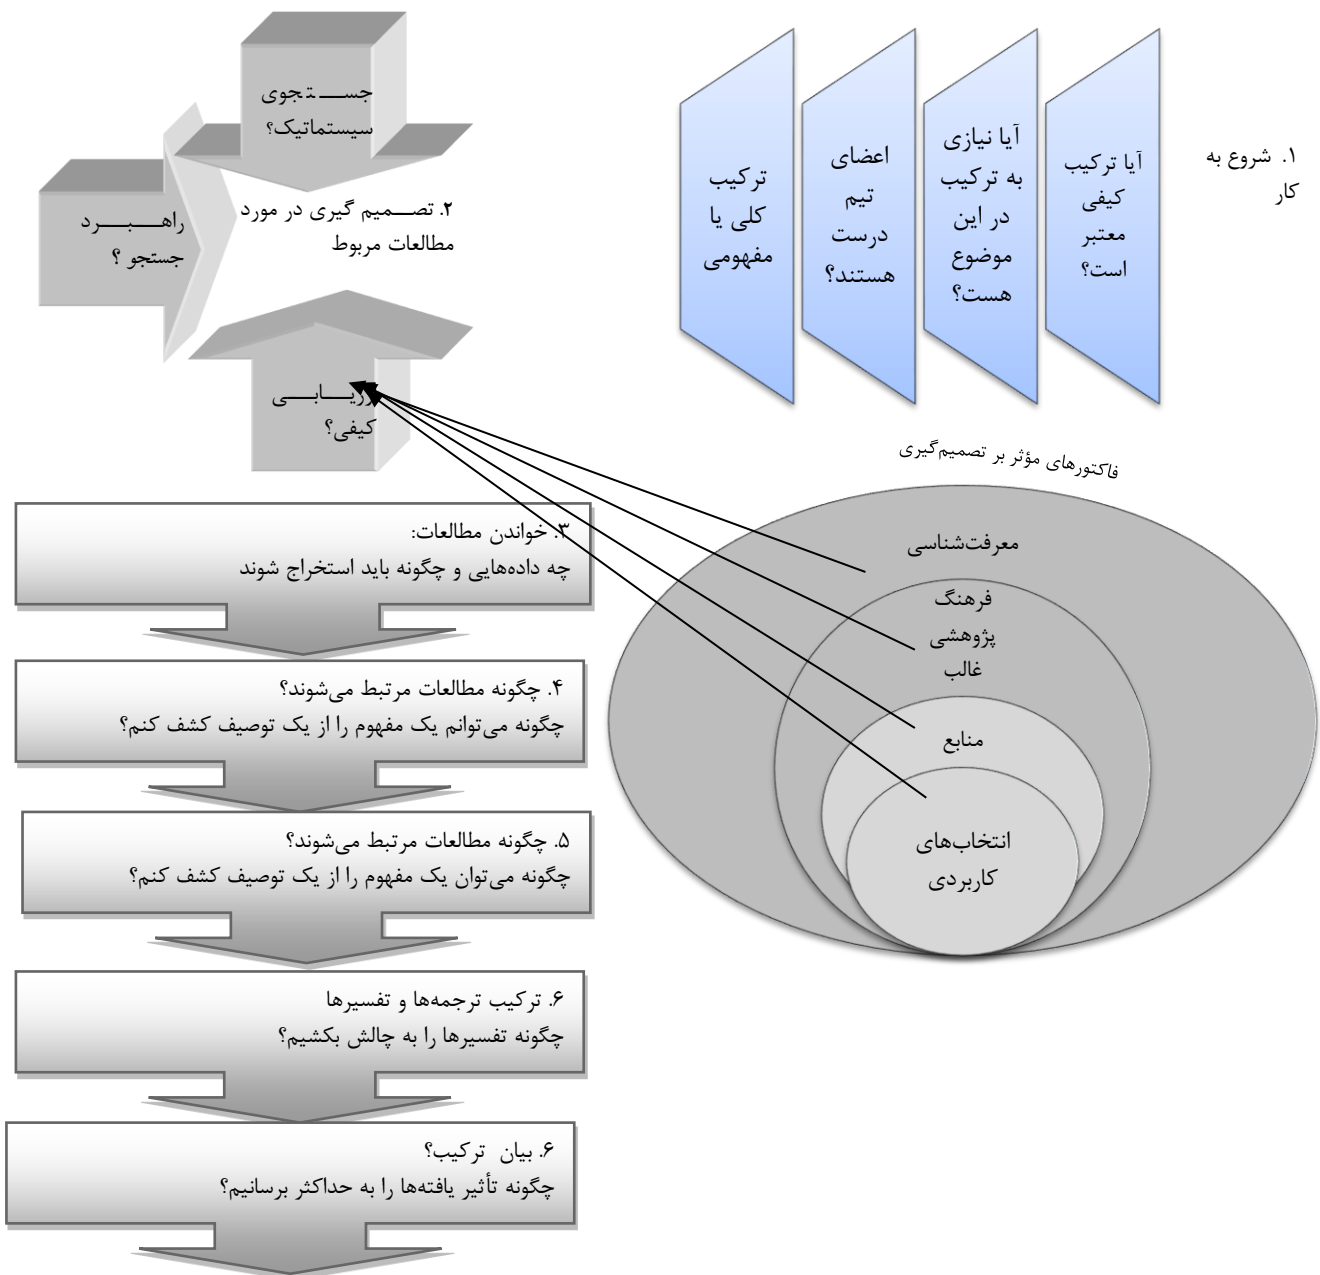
۱. شروع به کار

آیا ترکیب کیفی معتبر است؟

آیا نیازی به ترکیب در این موضوع هست؟

اعضای تیم درست هستند؟

ترکیب کلی یا مفهومی

جســـتجوی سیستماتیک؟

۲. تصـــمیم گیری در مورد مطالعات مربوط

راهـــبـــرد جستجو ؟

ارزیـــابـــی کیفی؟

فاکتورهای مؤثر بر تصمیم‌گیری

معرفت‌شناسی

فرهنگ پژوهشی غالب

منابع

انتخاب‌های کاربردی

۳. خواندن مطالعات:
چه داده‌هایی و چگونه باید استخراج شوند

۴. چگونه مطالعات مرتبط می‌شوند؟
چگونه می‌توانم یک مفهوم را از یک توصیف کشف کنم؟

۵. چگونه مطالعات مرتبط می‌شوند؟
چگونه می‌توان یک مفهوم را از یک توصیف کشف کنم؟

۶. ترکیب ترجمه‌ها و تفسیرها
چگونه تفسیرها را به چالش بکشیم؟

۶. بیان ترکیب؟
چگونه تأثیر یافته‌ها را به حداکثر برسانیم؟